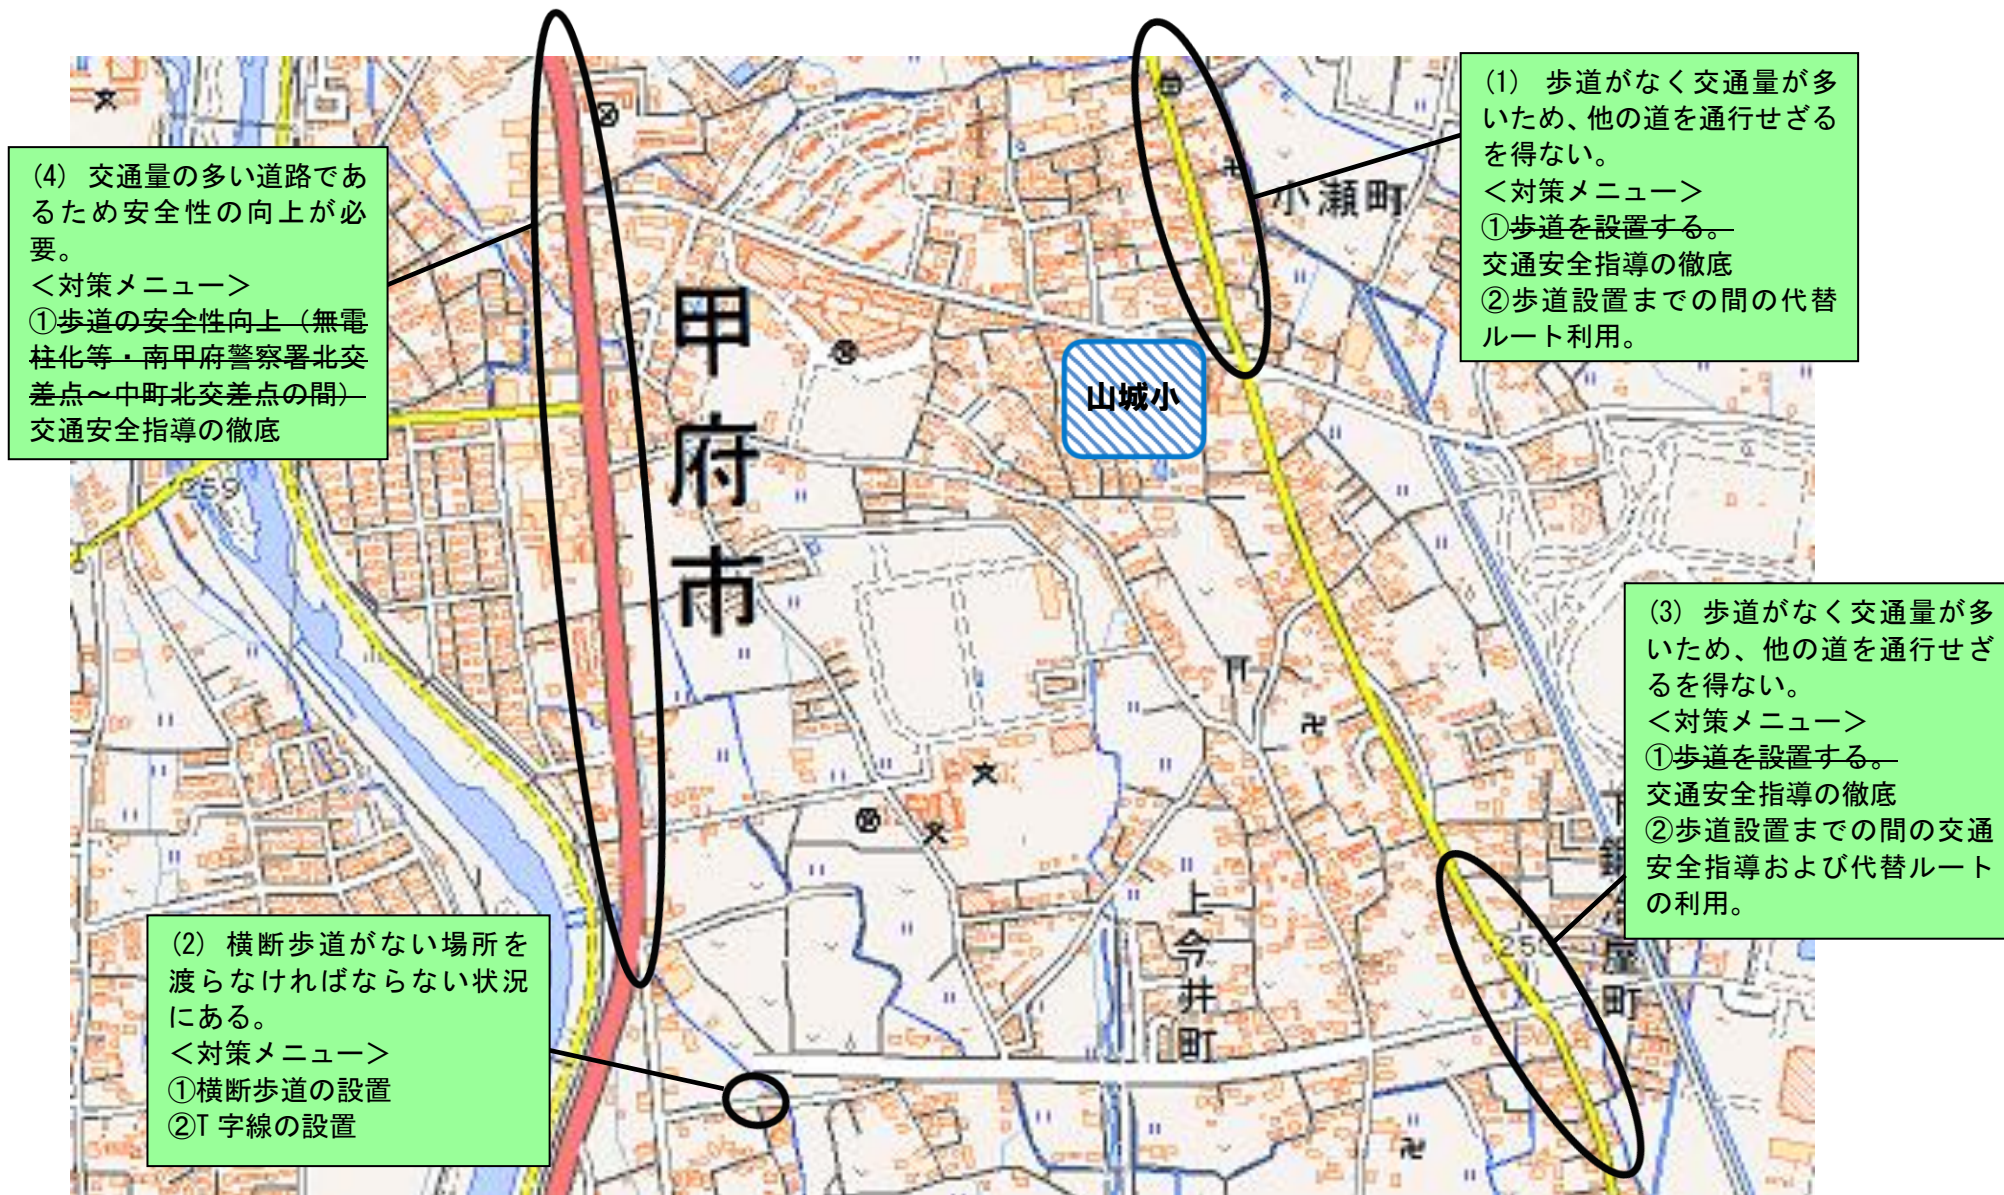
(4) 交通量の多い道路であるため安全性の向上が必要。
＜対策メニュー＞
①~~歩道の安全性向上（無電柱化等・南甲府警察署北交差点～中町北交差点の間）~~
交通安全指導の徹底

259

甲府市

山城小

小瀬町

(1) 歩道がなく交通量が多いため、他の道を通行せざるを得ない。
＜対策メニュー＞
①~~歩道を設置する。~~
交通安全指導の徹底
②歩道設置までの間の代替ルート利用。

(3) 歩道がなく交通量が多いため、他の道を通行せざるを得ない。
＜対策メニュー＞
①~~歩道を設置する。~~
交通安全指導の徹底
②歩道設置までの間の交通安全指導および代替ルートの利用。

上今井町

259

屋町

(2) 横断歩道がない場所を渡らなければならない状況にある。
＜対策メニュー＞
①横断歩道の設置
②T 字線の設置